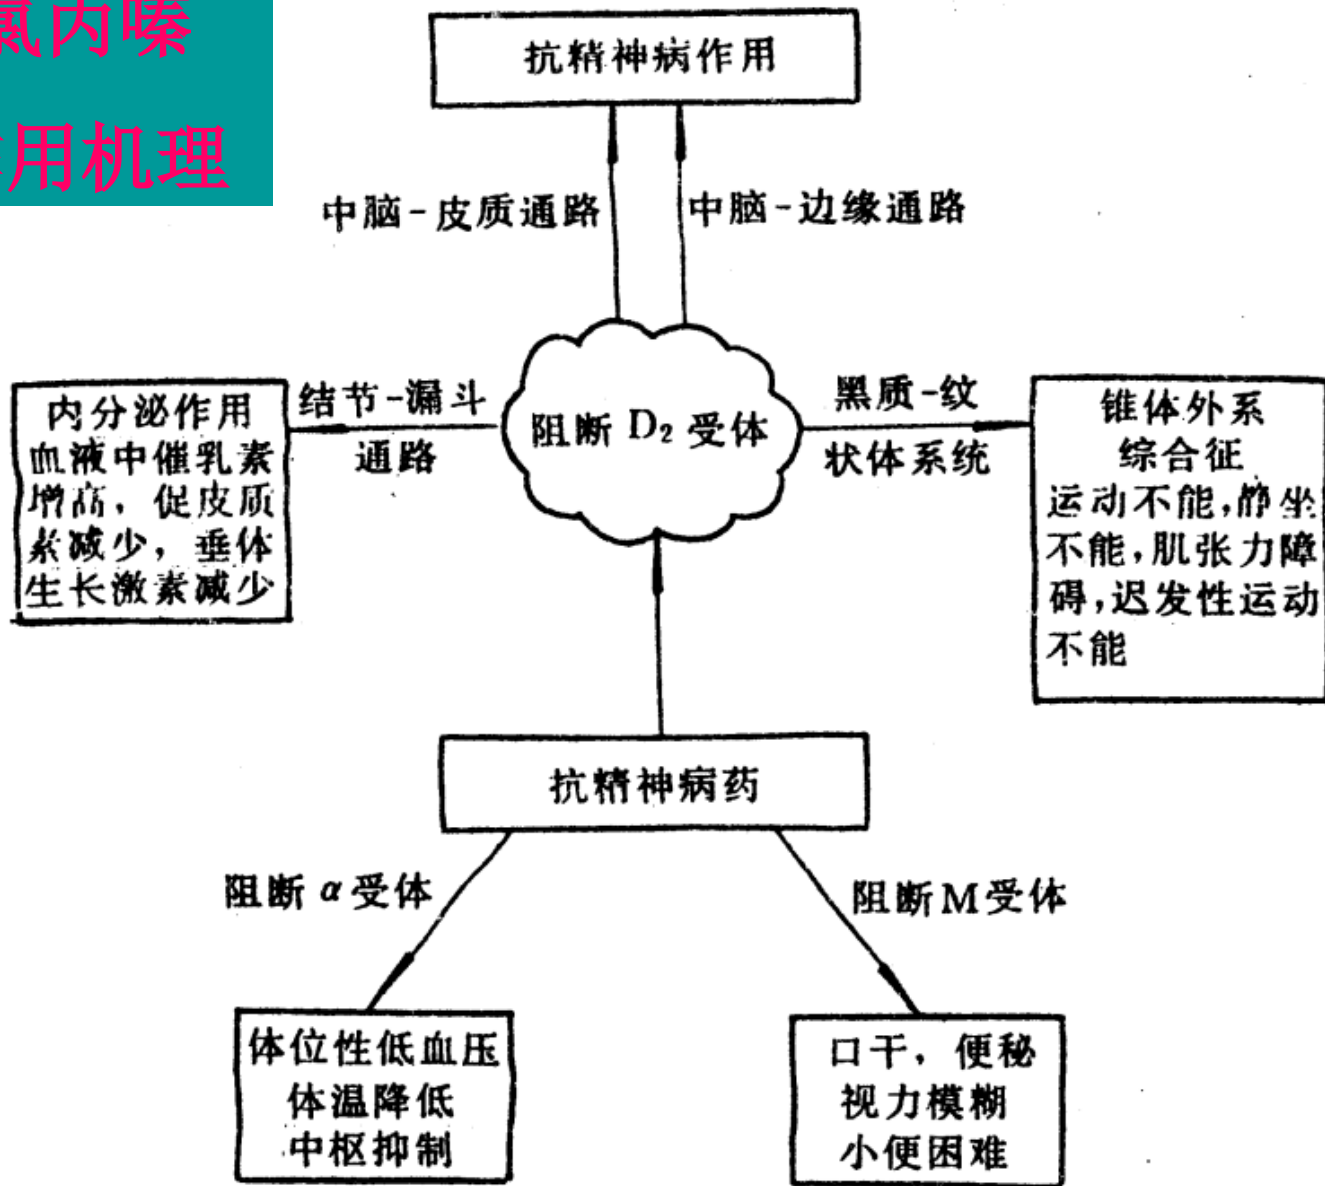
氯内嗪

用机理

抗精神病作用

中脑-皮质通路

中脑-边缘通路

内分泌作用
血液中催乳素增高，促皮质素减少，垂体生长激素减少

结节-漏斗通路

阻断 $D_2$ 受体

黑质-纹状体系统

锥体外系综合征
运动不能，静坐不能，肌张力障碍，迟发性运动不能

抗精神病药

阻断 $\alpha$ 受体

阻断M受体

体位性低血压
体温降低
中枢抑制

口干，便秘
视力模糊
小便困难